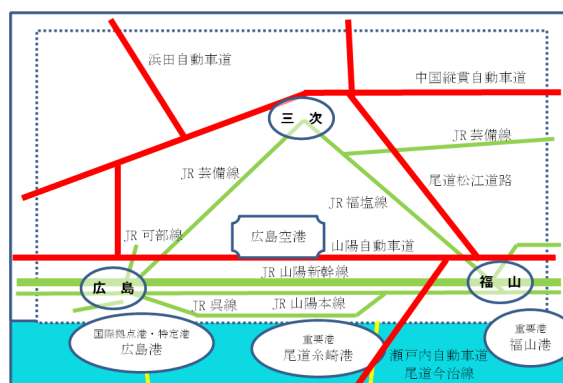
浜田自動車道

中国縦貫自動車道

三 次

JR 芸備線

JR 芸備線

尾道松江道路

JR 福塩線

JR 可部線

広島空港

山陽自動車道

JR 山陽新幹線

広 島

福 山

JR 呉線

JR 山陽本線

国際拠点港・特定港
広島港

重要港
尾道糸崎港

瀬戸内自動車道
尾道今治線

重要港
福山港